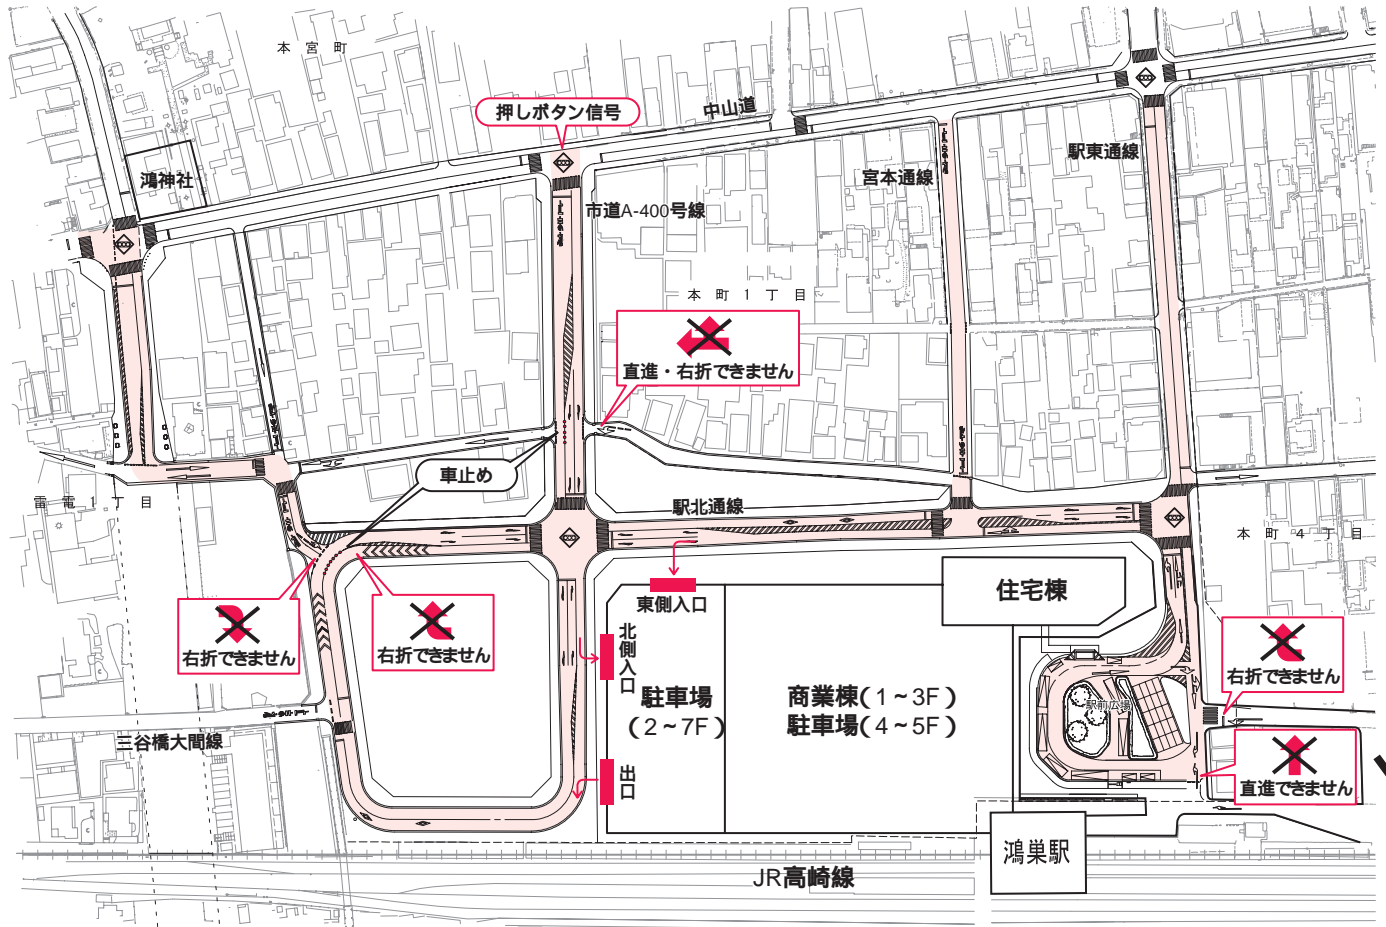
本宮町

押しボタン信号

中山道

鴻神社

駅東通線

宮本通線

市道A-400号線

本町1丁目

直進・右折できません

車止め

雷電1丁目

駅北通線

本町4丁目

住宅棟

東側入口

右折できません

右折できません

北側入口

駐車場
(2~7F)

商業棟(1~3F)
駐車場(4~5F)

右折できません

駅前広場

三谷橋大間線

直進できません

出口

鴻巣駅

JR高崎線